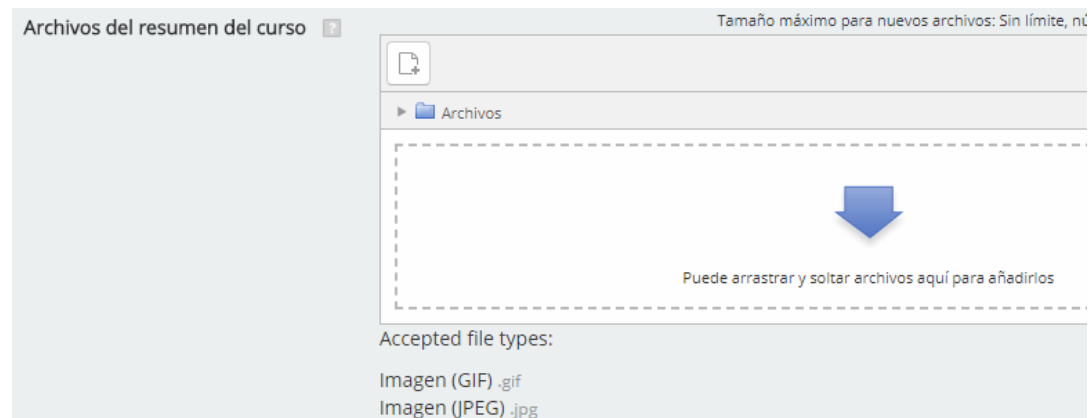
Archivos del resumen del curso

Tamaño máximo para nuevos archivos: Sin límite, nú

Archivos

Puede arrastrar y soltar archivos aquí para añadirlos

Accepted file types:

Imagen (GIF) .gif
Imagen (JPEG) .jpg